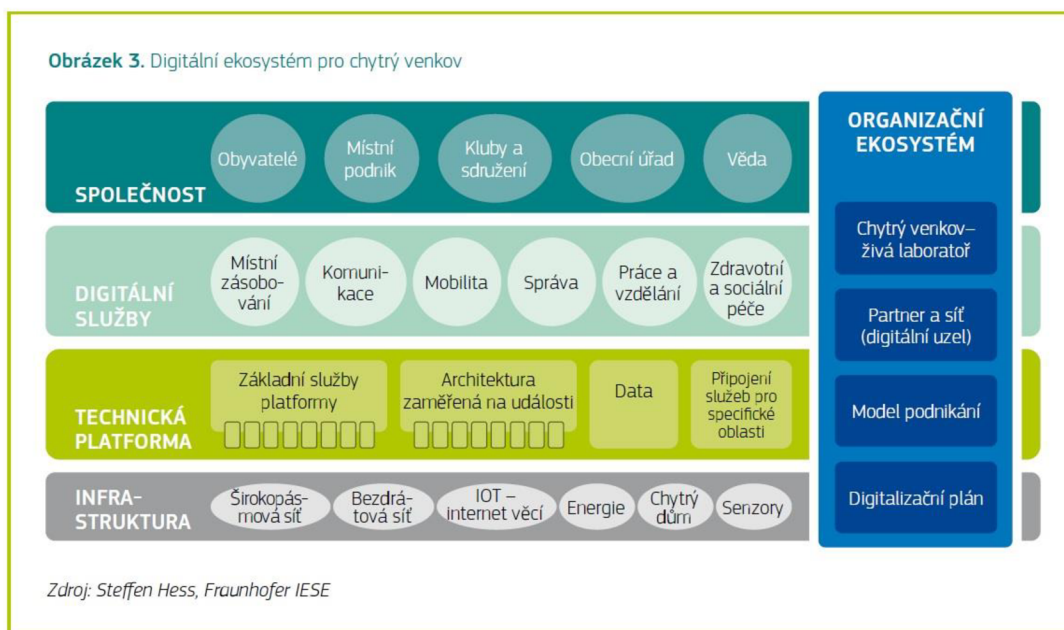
**Obrázek 3.** Digitální ekosystém pro chytrý venkov

SPOLEČNOST

Obyvatelé

Místní podnik

Kluby a sdružení

Obecní úřad

Věda

DIGITÁLNÍ SLUŽBY

Místní zásobování

Komunikace

Mobilita

Správa

Práce a vzdělání

Zdravotní a sociální péče

TECHNICKÁ PLATFORMA

Základní služby platformy

Architektura zaměřená na události

Data

Připojení služeb pro specifické oblasti

INFRASTRUKTURA

Širokopásmová síť

Bezdrátová síť

IOT – internet věcí

Energie

Chytrý dům

Senzory

ORGANIZAČNÍ EKOSYSTÉM

Chytrý venkov– živá laboratoř

Partner a síť (digitální uzel)

Model podnikání

Digitalizační plán

Zdroj: Steffen Hess, Fraunhofer IESE